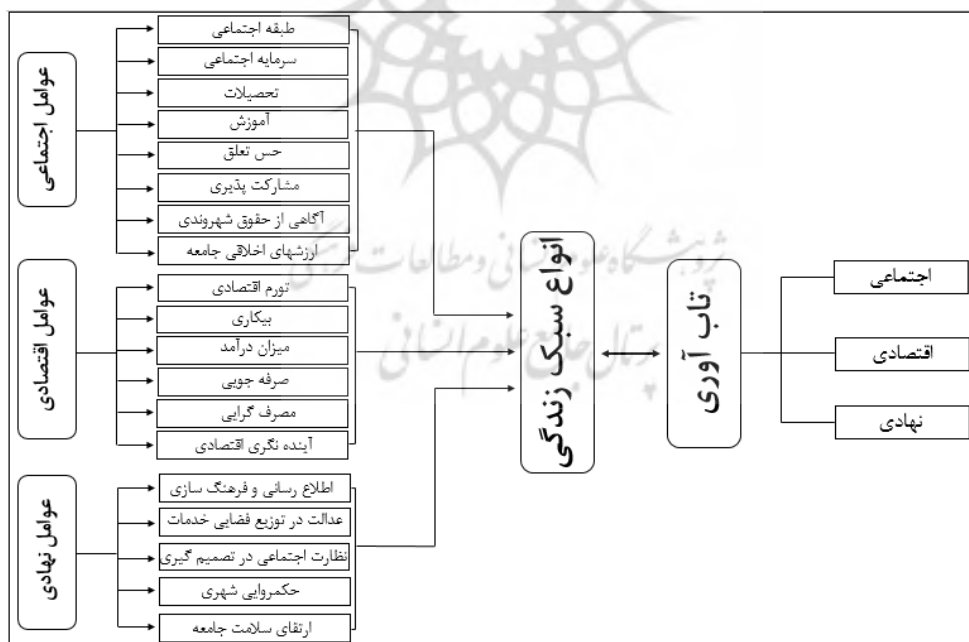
عوامل اجتماعی

طبقه اجتماعی
سرمایه اجتماعی
تحصیلات
آموزش
حس تعلق
مشارکت پذیری
آگاهی از حقوق شهروندی
ارزشهای اخلاقی جامعه

عوامل اقتصادی

تورم اقتصادی
بیکاری
میزان درآمد
صرفه جویی
مصرف گرایی
آینده نگری اقتصادی

عوامل نهادی

اطلاع رسانی و فرهنگ سازی
عدالت در توزیع فضایی خدمات
نظارت اجتماعی در تصمیم گیری
حکمروایی شهری
ارتقای سلامت جامعه

انواع سبک زندگی

تاب آوری

اجتماعی
اقتصادی
نهادی

پژوهشگاه علوم انسانی و مطالعات فرهنگی
پرتال جامع علوم انسانی